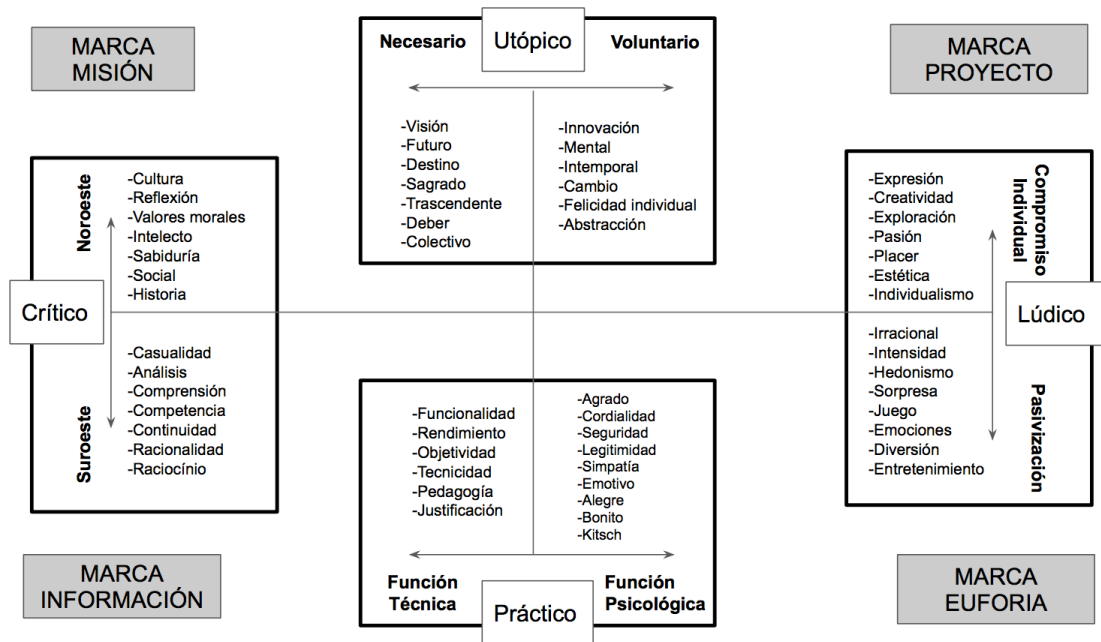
MARCA MISIÓN

Necesario

Utópico

Voluntario

MARCA PROYECTO

-Visión
-Futuro
-Destino
-Sagrado
-Trascendente
-Deber
-Colectivo

-Innovación
-Mental
-Intemporal
-Cambio
-Felicidad individual
-Abstracción

Noroeste

-Cultura
-Reflexión
-Valores morales
-Intelecto
-Sabiduría
-Social
-Historia

Crítico

-Casualidad
-Análisis
-Comprensión
-Competencia
-Continuidad
-Racionalidad
-Raciocínio

Suroeste

-Expresión
-Creatividad
-Exploración
-Pasión
-Placer
-Estética
-Individualismo

Compromiso Individual

Lúdico

-Irracional
-Intensidad
-Hedonismo
-Sorpresa
-Juego
-Emociones
-Diversión
-Entretenimiento

Pasivización

-Funcionalidad
-Rendimiento
-Objetividad
-Tecnicidad
-Pedagogía
-Justificación

-Agrado
-Cordialidad
-Seguridad
-Legitimidad
-Simpatía
-Emotivo
-Alegre
-Bonito
-Kitsch

Función Técnica

Práctico

Función Psicológica

MARCA INFORMACIÓN

MARCA EUFORIA